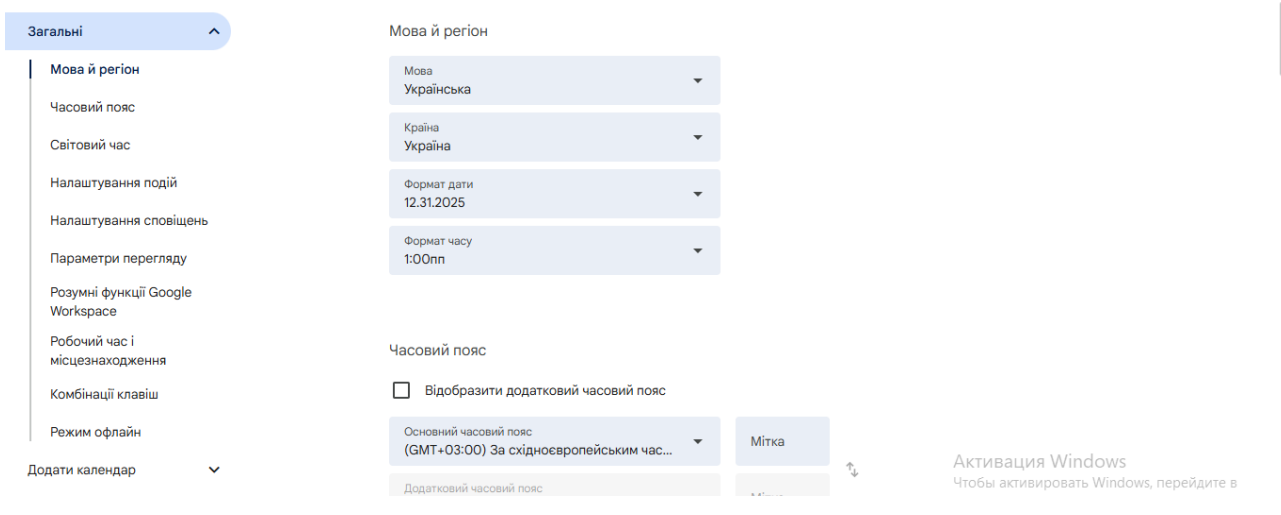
Загальні

Мова й регіон

Часовий пояс

Світовий час

Налаштування подій

Налаштування сповіщень

Параметри перегляду

Розумні функції Google Workspace

Робочий час і місцезнаходження

Комбінації клавіш

Режим офлайн

Додати календар

Мова й регіон

Мова
Українська

Країна
Україна

Формат дати
12.31.2025

Формат часу
1:00пп

Часовий пояс

Відобразити додатковий часовий пояс

Основний часовий пояс
(GMT+03:00) За східноєвропейським час...

Мітка

Додатковий часовий пояс

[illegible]

Активация Windows
Чтобы активировать Windows, перейдите в